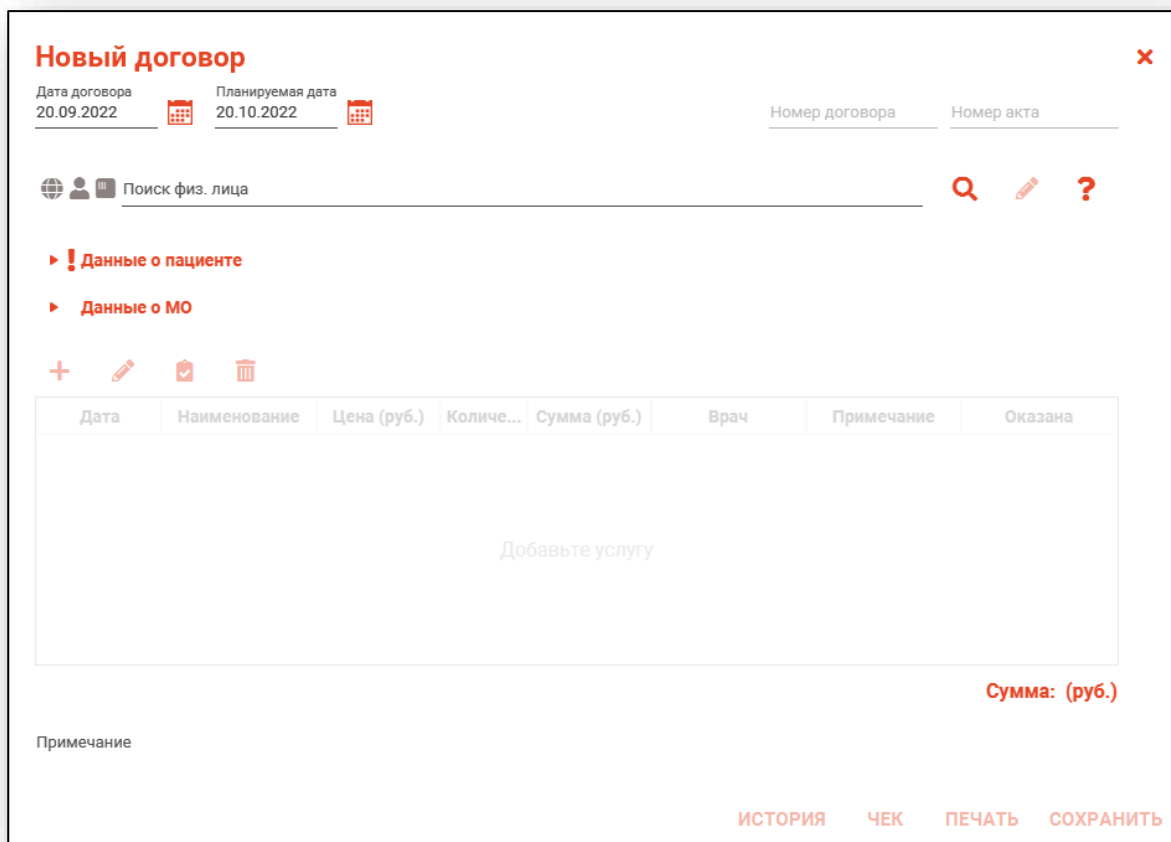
Новый договор

×

Дата договора
20.09.2022

Планируемая дата
20.10.2022

Номер договора

Номер акта

Поиск физ. лица

?

Данные о пациенте

Данные о МО

| Дата | Наименование | Цена (руб.) | Количе... | Сумма (руб.) | Врач | Примечание | Оказана |
|---|---|---|---|---|---|---|---|

Добавьте услугу

Сумма: (руб.)

Примечание

ИСТОРИЯ ЧЕК ПЕЧАТЬ СОХРАНИТЬ